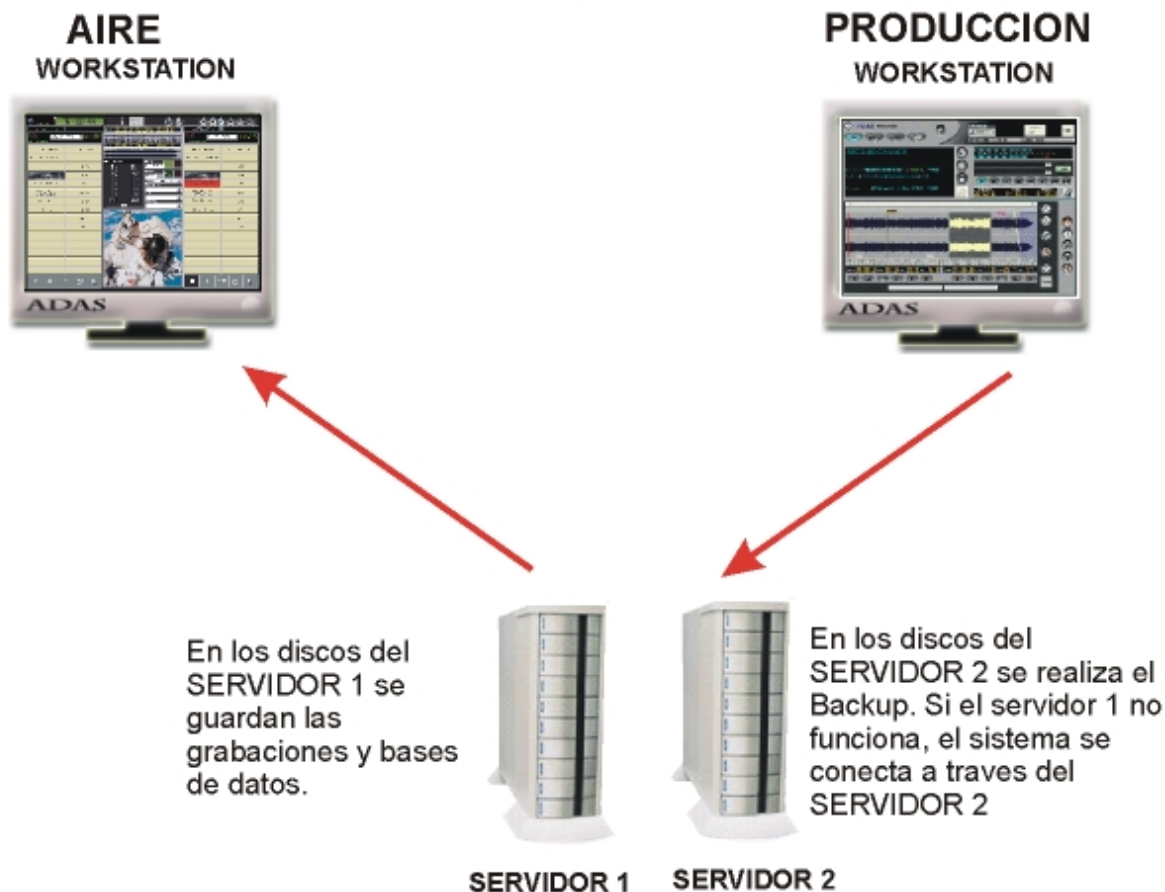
AIRE
WORKSTATION

ADAS

PRODUCCION
WORKSTATION

ADAS

En los discos del SERVIDOR 1 se guardan las grabaciones y bases de datos.

En los discos del SERVIDOR 2 se realiza el Backup. Si el servidor 1 no funciona, el sistema se conecta a traves del SERVIDOR 2

SERVIDOR 1

SERVIDOR 2